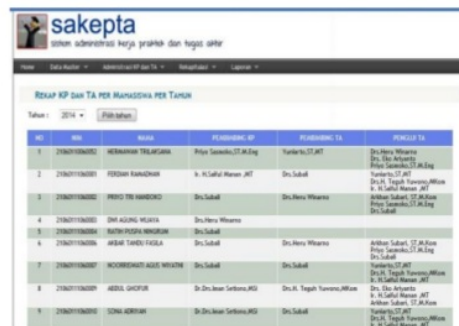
sakepta
sistem administrasi kerja praktek dan tugas akhir

Home | Data Master ▾ | Administrasi KP dan TA ▾ | Rekapitulasi ▾ | Laporan ▾

REKAP KP DAN TA PER MAHASISWA PER TAHUN

Tahun : 2014 ▾ | Pilih tahun

| NO | NIM | NAMA | PEMBIMBING KP | PEMBIMBING TA | PENGUJI TA |
|---|---|---|---|---|---|
| 1 | 2106011106002 | HERMAWAN TRILAKSANA | Priyo Sasmoko,ST,M.Eng | Yuniarto,ST,MT | Drs.Heru Winarno Drs. Eko Ariyanto Priyo Sasmoko,ST,M.Eng |
| 2 | 2106011106003 | FERDIAN RAMADHAN | Ir. H.Saiful Manan ,MT | Drs.Subali | Yuniarto,ST,MT Drs.H. Teguh Yuwono,MKom Ir. H.Saiful Manan ,MT |
| 3 | 2106011106003 | PRIYO TRI HANDOKO | Drs.Subali | Drs.Heru Winarno | Arkhan Subari, ST,M.Kom Priyo Sasmoko,ST,M.Eng Drs.Subali |
| 4 | 2106011106004 | DWI AGUNG WIJAYA | Drs.Heru Winarno | | |
| 5 | 2106011106005 | RATIH PUSPA NINGRUM | Drs.Subali | | |
| 6 | 2106011106006 | AKBAR TANDI FADILA | Drs.Subali | Drs.Heru Winarno | Arkhan Subari, ST,M.Kom Priyo Sasmoko,ST,M.Eng Drs.Subali |
| 7 | 2106011106007 | NOORIDIANTI AGUS WIYATNI | Drs.Subali | Drs.Subali | Yuniarto,ST,MT Drs.H. Teguh Yuwono,MKom Ir. H.Saiful Manan ,MT |
| 8 | 2106011106009 | ABDUL GHOFUR | Dr.Drs.Iwan Setiono,MSI | Drs.H. Teguh Yuwono,MKom | Drs. Eko Ariyanto Ir. H.Saiful Manan ,MT Arkhan Subari, ST,M.Kom |
| 9 | 2106011106010 | SONA ADRIYAN | Dr.Drs.Iwan Setiono,MSI | Drs.Subali | Yuniarto,ST,MT Drs.H. Teguh Yuwono,MKom Ir. H.Saiful Manan ,MT |